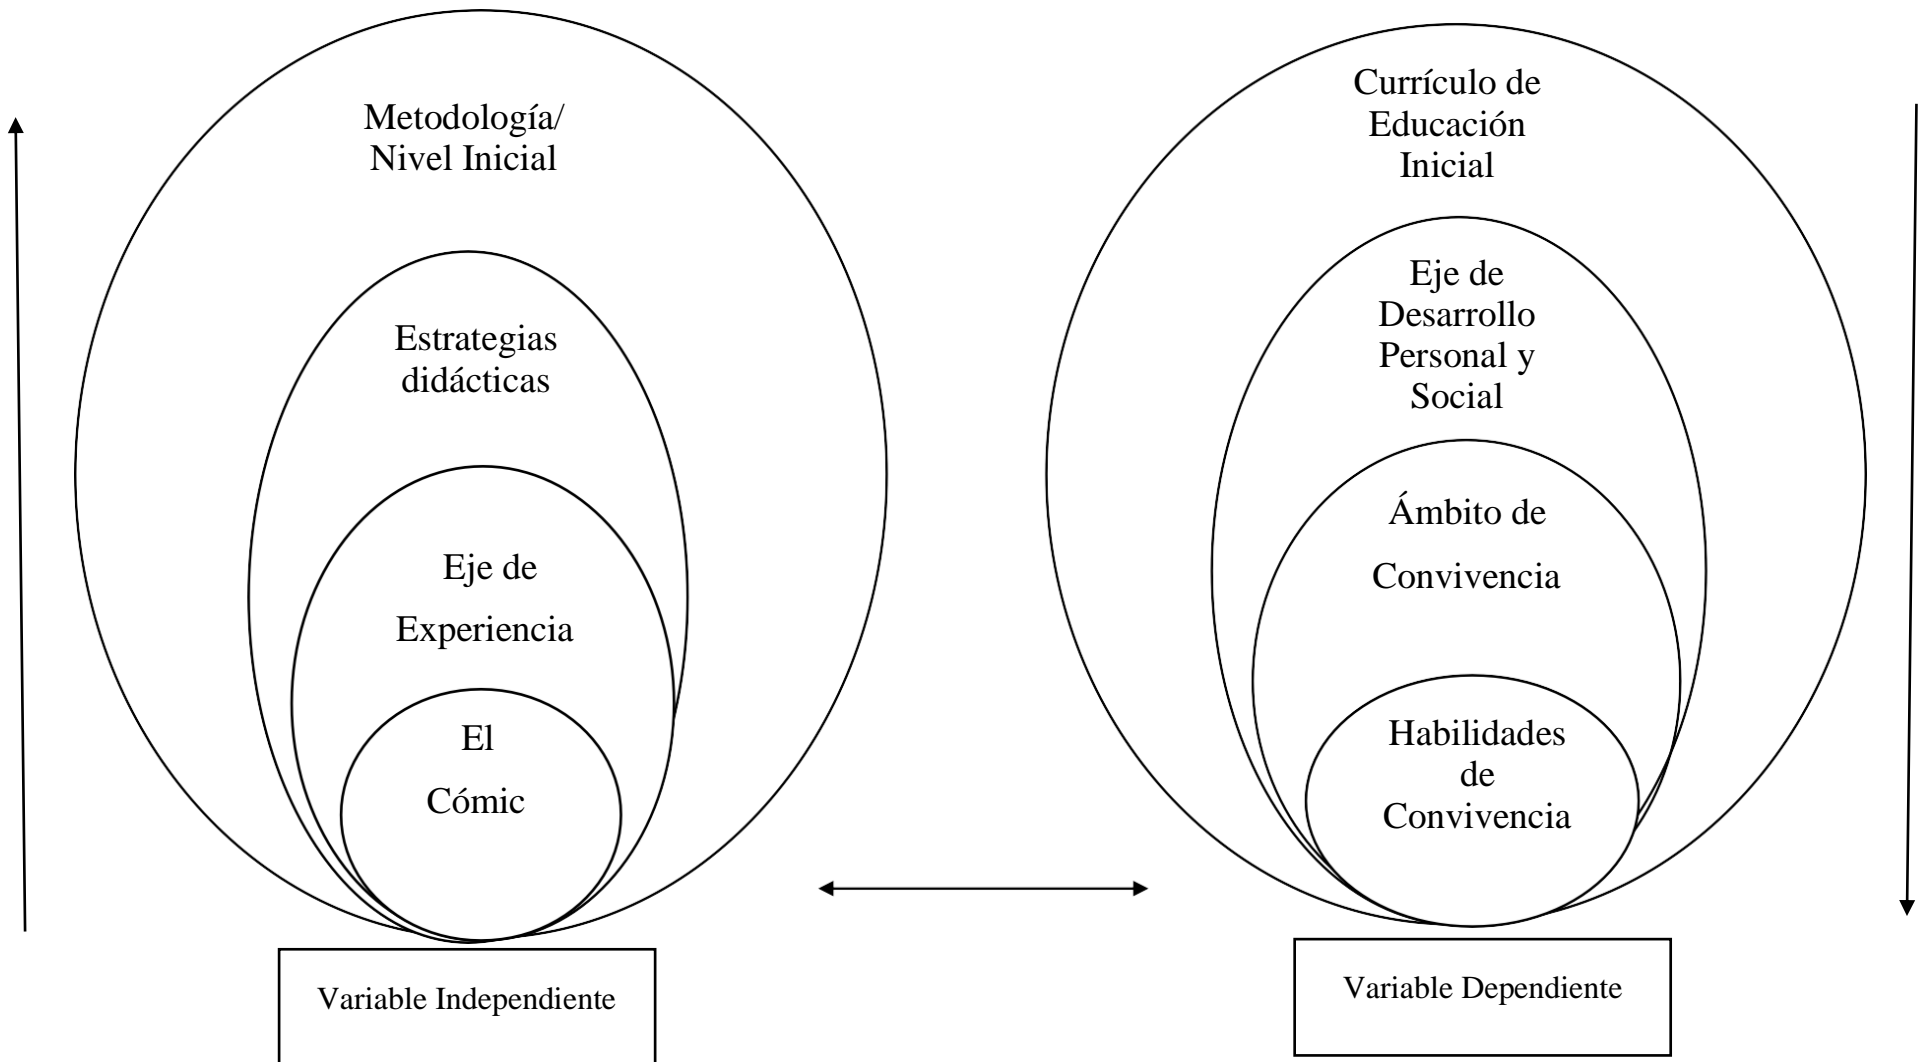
Metodología/
Nivel Inicial

Estrategias didácticas

Eje de Experiencia

El Cómic

Variable Independiente

Currículo de Educación Inicial

Eje de Desarrollo Personal y Social

Ámbito de Convivencia

Habilidades de Convivencia

Variable Dependiente